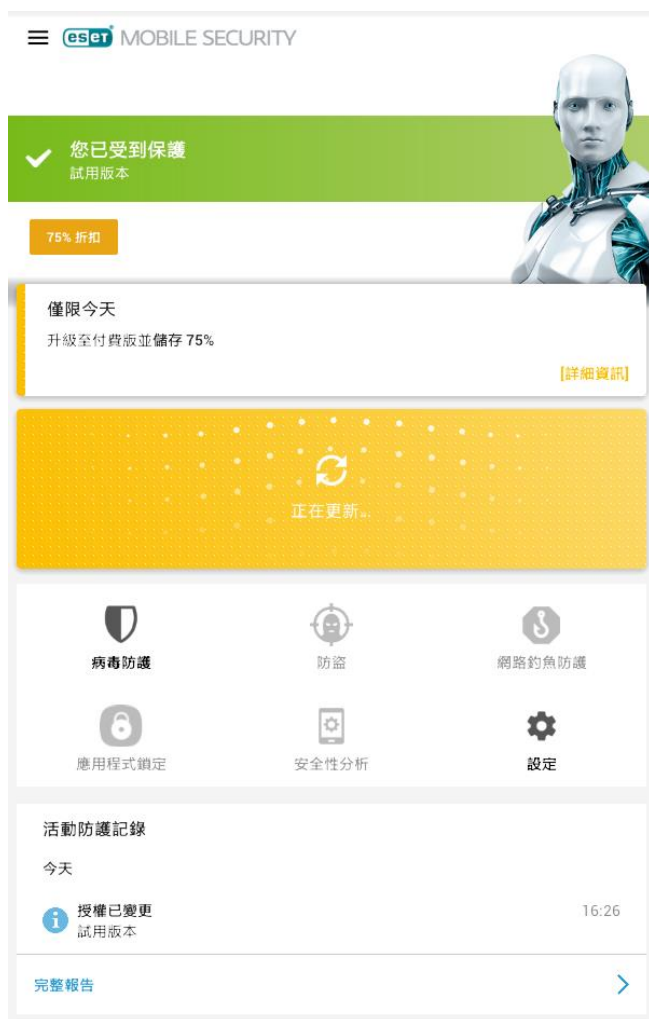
eset MOBILE SECURITY

您已受到保護
試用版本

75% 折扣

僅限今天
升級至付費版並儲存 75%
[詳細資訊]

正在更新...

病毒防護
防盜
網路釣魚防護
應用程式鎖定
安全性分析
設定

活動防護記錄
今天
授權已變更
試用版本
16:26

完整報告